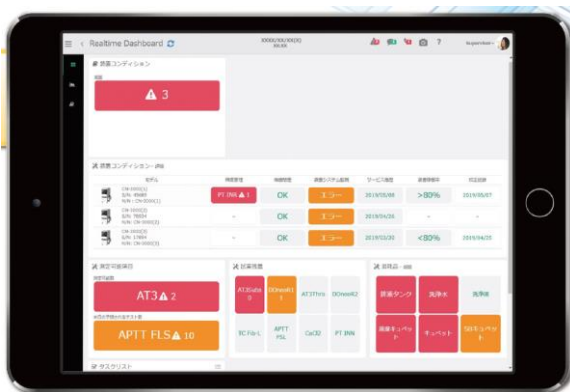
Realtime Dashboard

XXXX/XX/XX(X)
XX:XX

装置コンディション

3

装置コンディション - 詳細

| モデル | 精度管理 | 測定状態 | 装置システム監視 | サービス履歴 | 試薬残量率 | 校正日時 |
|---|---|---|---|---|---|---|
| CN-3000(1) S/N: 45987 | PT INR 1 | OK | エラー | 2019/05/08 | >80% | 2019/05/07 |
| CN-3000(2) S/N: 78654 | - | OK | エラー | 2019/04/26 | - | - |
| CN-3000(3) S/N: 17864 | - | OK | エラー | 2019/03/20 | <80% | 2019/04/25 |

測定可能項目

AT3 2

APTT FLS 10

試薬残量

AT3Cal 0

DDmonR 0

AT3Thrm

DDmonR2

TC Fib-L

APTT FSL

CaCl2

PT INN

消耗品

廃液タンク

洗浄液

洗浄液

廃棄キュベット

キュベット

SDキュベット

タスクリスト